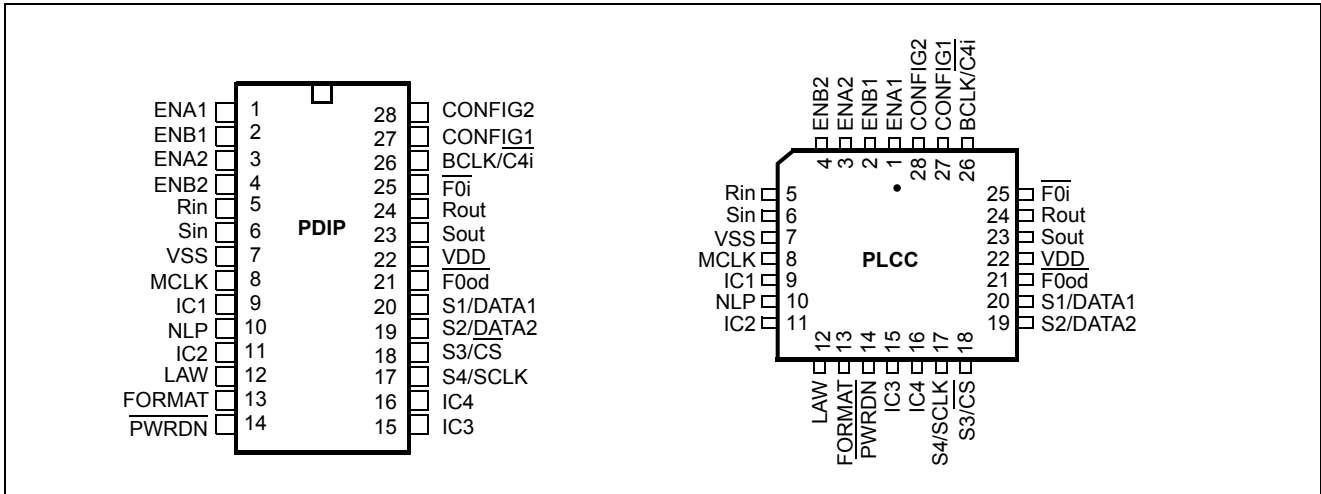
ENA1 1
ENB1 2
ENA2 3
ENB2 4
Rin 5
Sin 6
VSS 7
MCLK 8
IC1 9
NLP 10
IC2 11
LAW 12
FORMAT 13
$\overline{\text{PWRDN}}$ 14

PDIP

28 CONFIG2
27 CONFIG1
26 BCLK/C4i
25 $\overline{\text{F0i}}$
24 Rout
23 Sout
22 VDD
21 $\overline{\text{F0od}}$
20 S1/DATA1
19 S2/DATA2
18 S3/$\overline{\text{CS}}$
17 S4/SCLK
16 IC4
15 IC3

ENB2 4
ENA2 3
ENB1 2
ENA1 1
CONFIG2 28
CONFIG1 27
BCLK/C4i 26

Rin 5
Sin 6
VSS 7
MCLK 8
IC1 9
NLP 10
IC2 11

PLCC

25 $\overline{\text{F0i}}$
24 Rout
23 Sout
22 VDD
21 $\overline{\text{F0od}}$
20 S1/DATA1
19 S2/DATA2

12 LAW
13 FORMAT
14 $\overline{\text{PWRDN}}$
15 IC3
16 IC4
17 S4/SCLK
18 S3/$\overline{\text{CS}}$